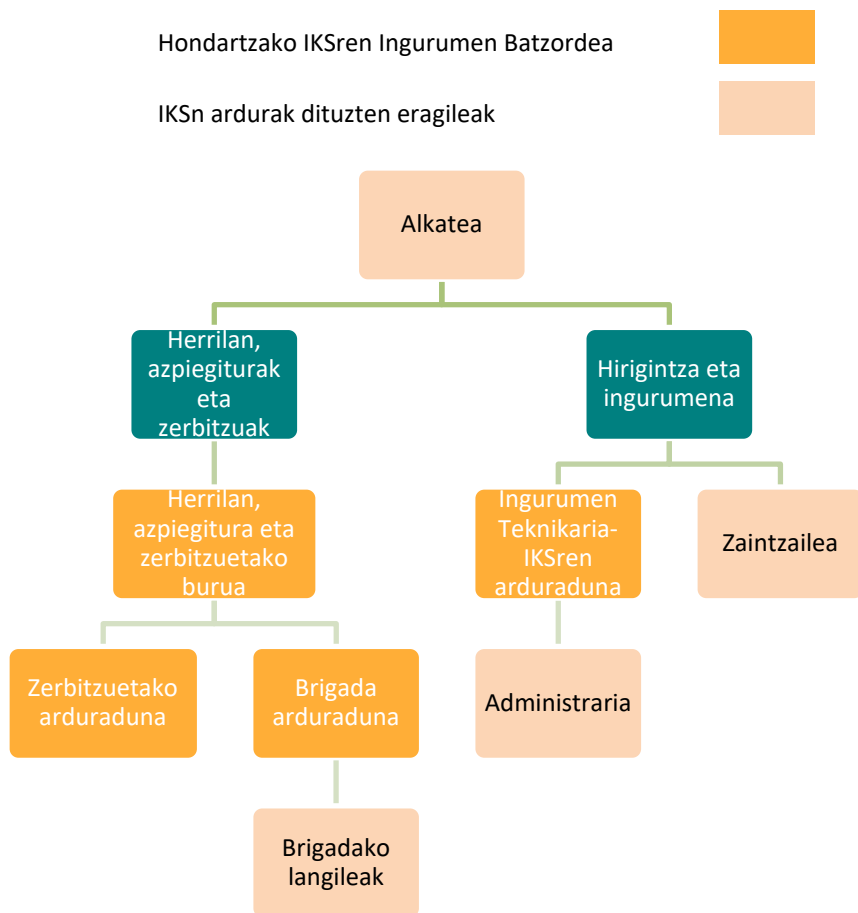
Hondartzako IKSren Ingurumen Batzordea

IKSn ardurak dituzten eragileak

Alkatea

Herrilan, azpiegiturak eta zerbitzuak

Hirigintza eta ingurumena

Herrilan, azpiegitura eta zerbitzuetako burua

Ingurumen Teknikaria-IKSren arduraduna

Zaintzailea

Zerbitzuetako arduraduna

Brigada arduraduna

Administraria

Brigadako langileak